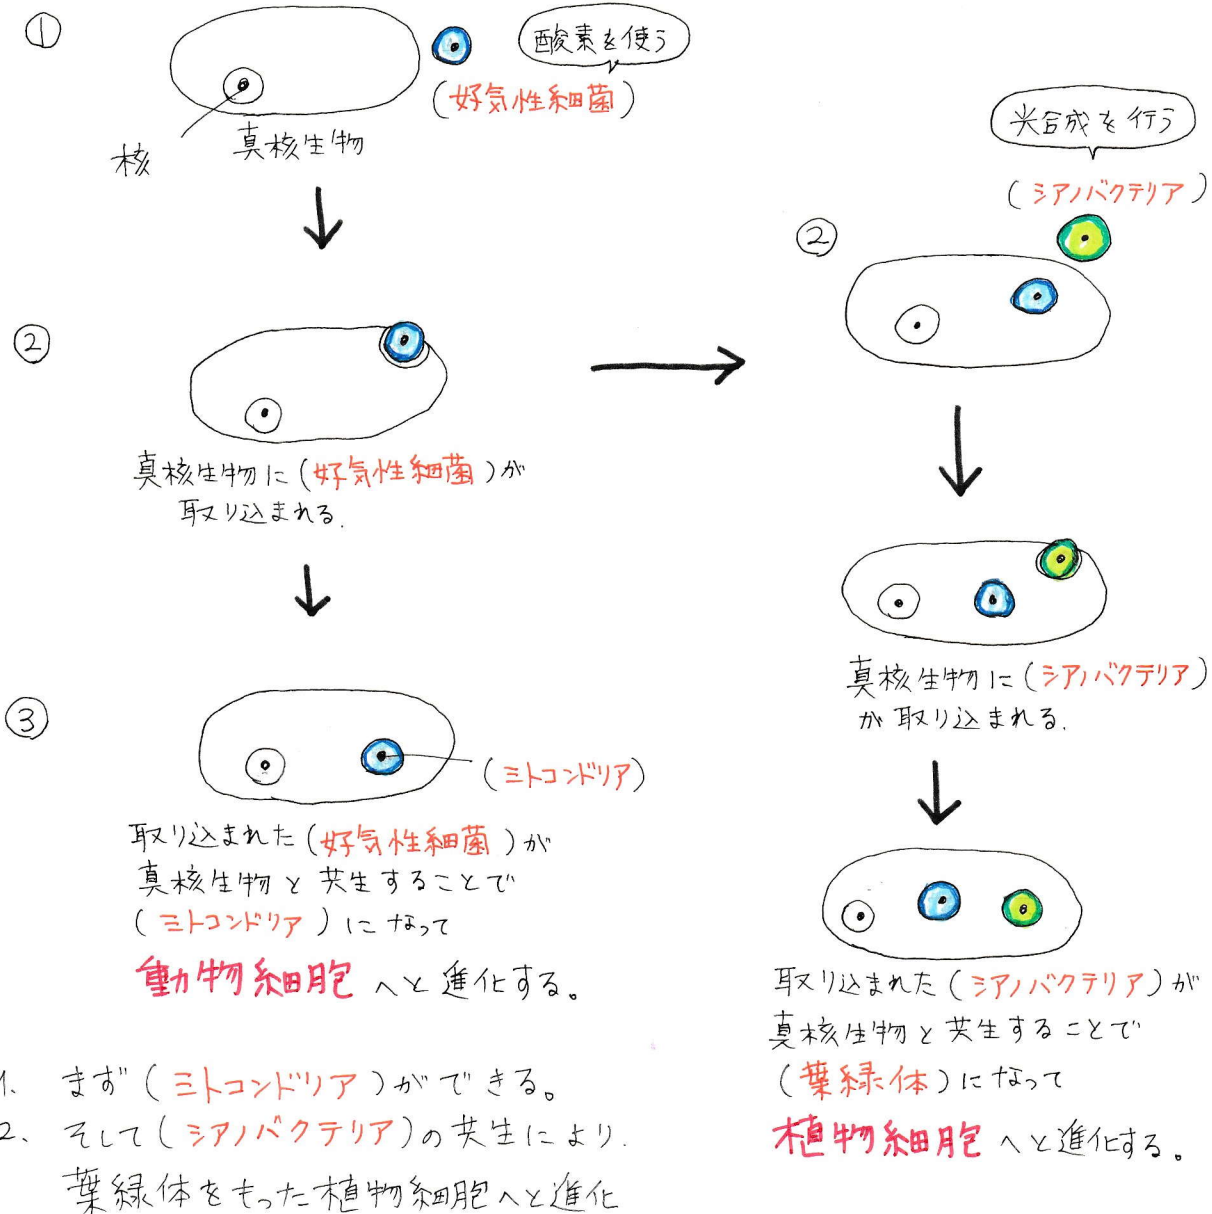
①

酸素を使う

(好気性細菌)

核

真核生物

②

真核生物に(好気性細菌)が取り込まれる.

③

(ミトコンドリア)

取り込まれた(好気性細菌)が真核生物と共生することで(ミトコンドリア)になって

動物細胞へと進化する。

光合成を行う

(シアノバクテリア)

②

真核生物に(シアノバクテリア)が取り込まれる.

取り込まれた(シアノバクテリア)が真核生物と共生することで(葉緑体)になって

植物細胞へと進化する。

1. まず(ミトコンドリア)ができる。
2. そして(シアノバクテリア)の共生により.

葉緑体をもった植物細胞へと進化